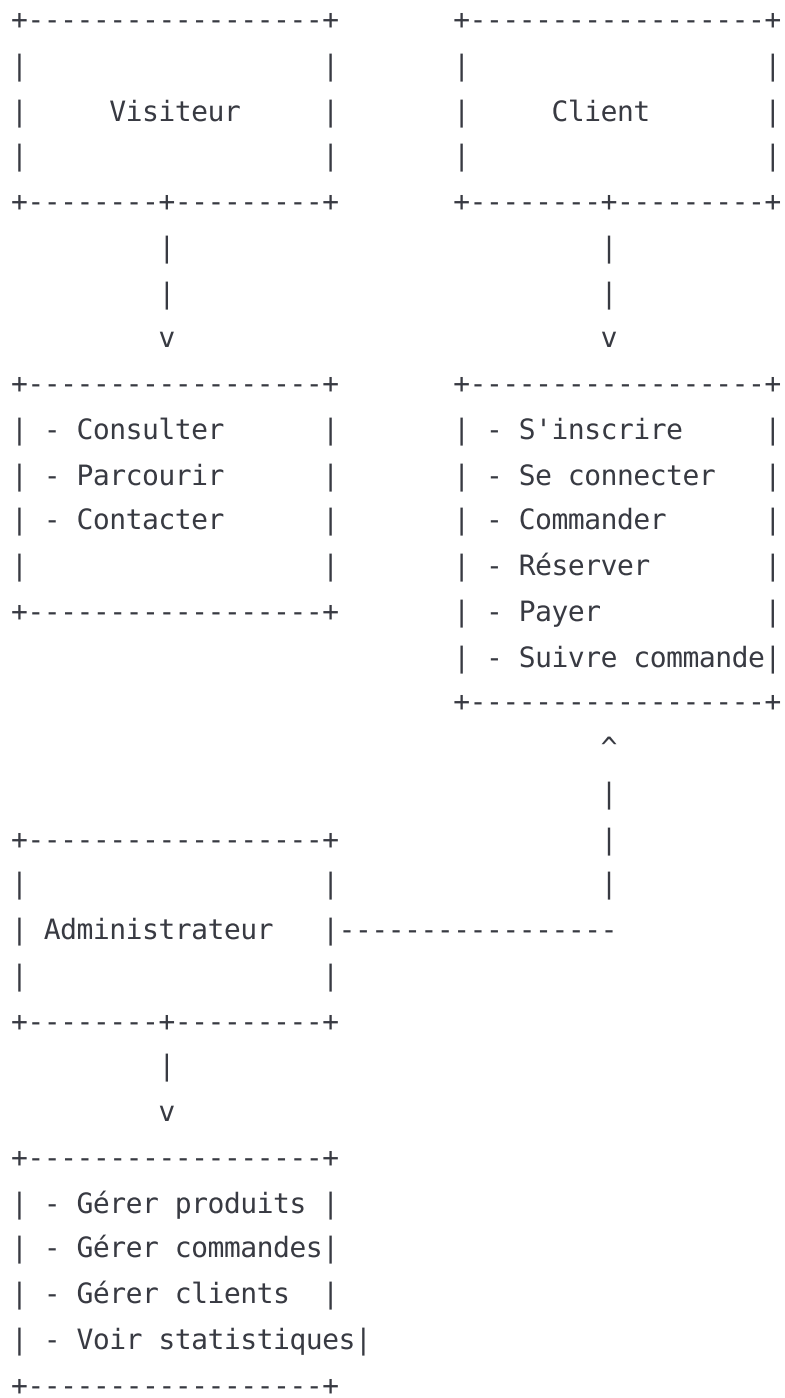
Visiteur

Client

- Consulter
- Parcourir
- Contacter

- S'inscrire
- Se connecter
- Commander
- Réserver
- Payer
- Suivre commande

Administrateur

- Gérer produits
- Gérer commandes
- Gérer clients
- Voir statistiques